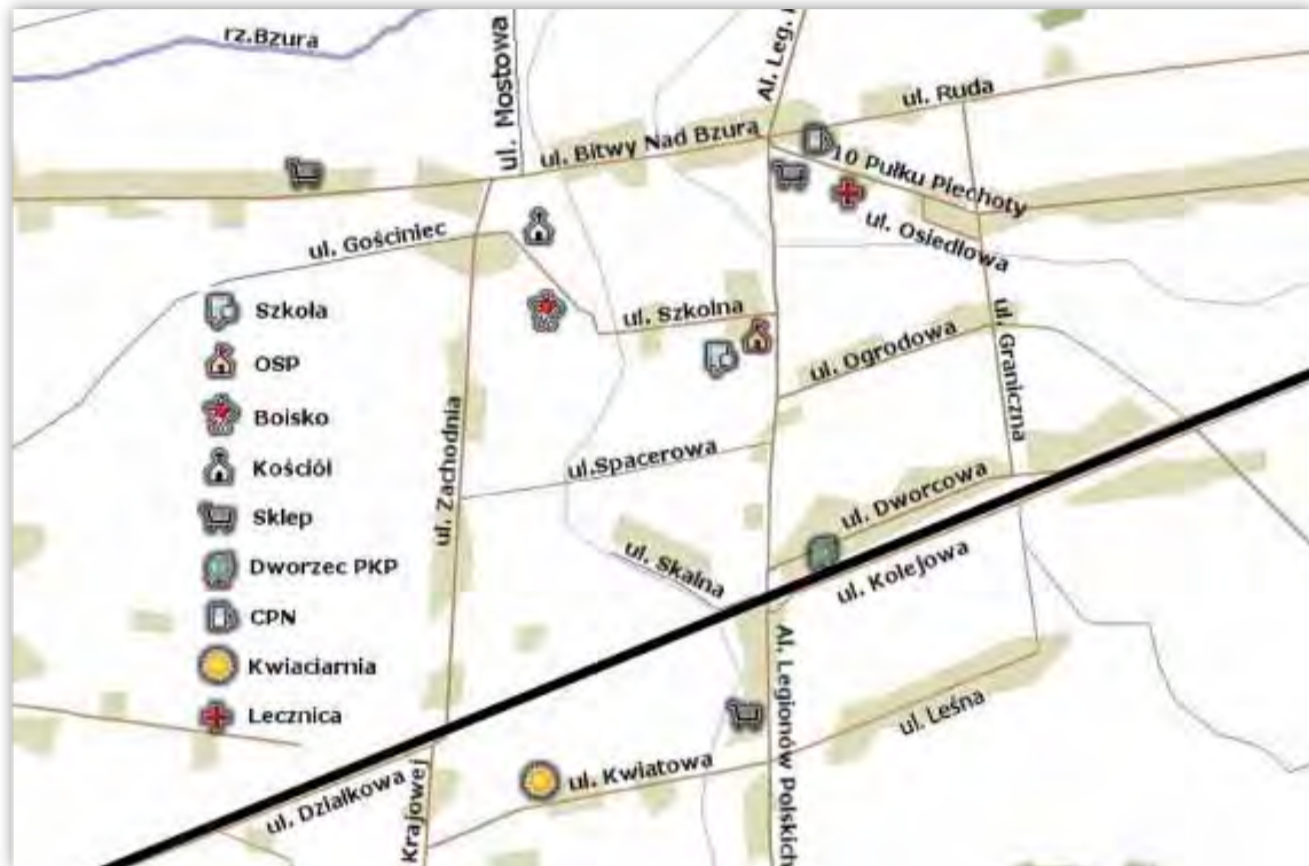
rz.Bzura

ul. Mostowa

Al. Leg. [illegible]

ul. Ruda

ul. Bitwy Nad Bzurą

10 Pułku Piechoty

ul. Osiedlowa

ul. Gościniec

Szkoła

OSP

Boisko

Kościół

Sklep

Dworzec PKP

CPN

Kwiaciarnia

Lecznica

ul. Szkolna

ul. Ogrodowa

ul. Graniczna

ul. Zachodnia

ul.Spacerowa

ul. Dworcowa

ul. Skalna

ul. Kolejowa

Al. Legionów Polskich

ul. Leśna

ul. Kwiatowa

ul. Działkowa

Krajowej